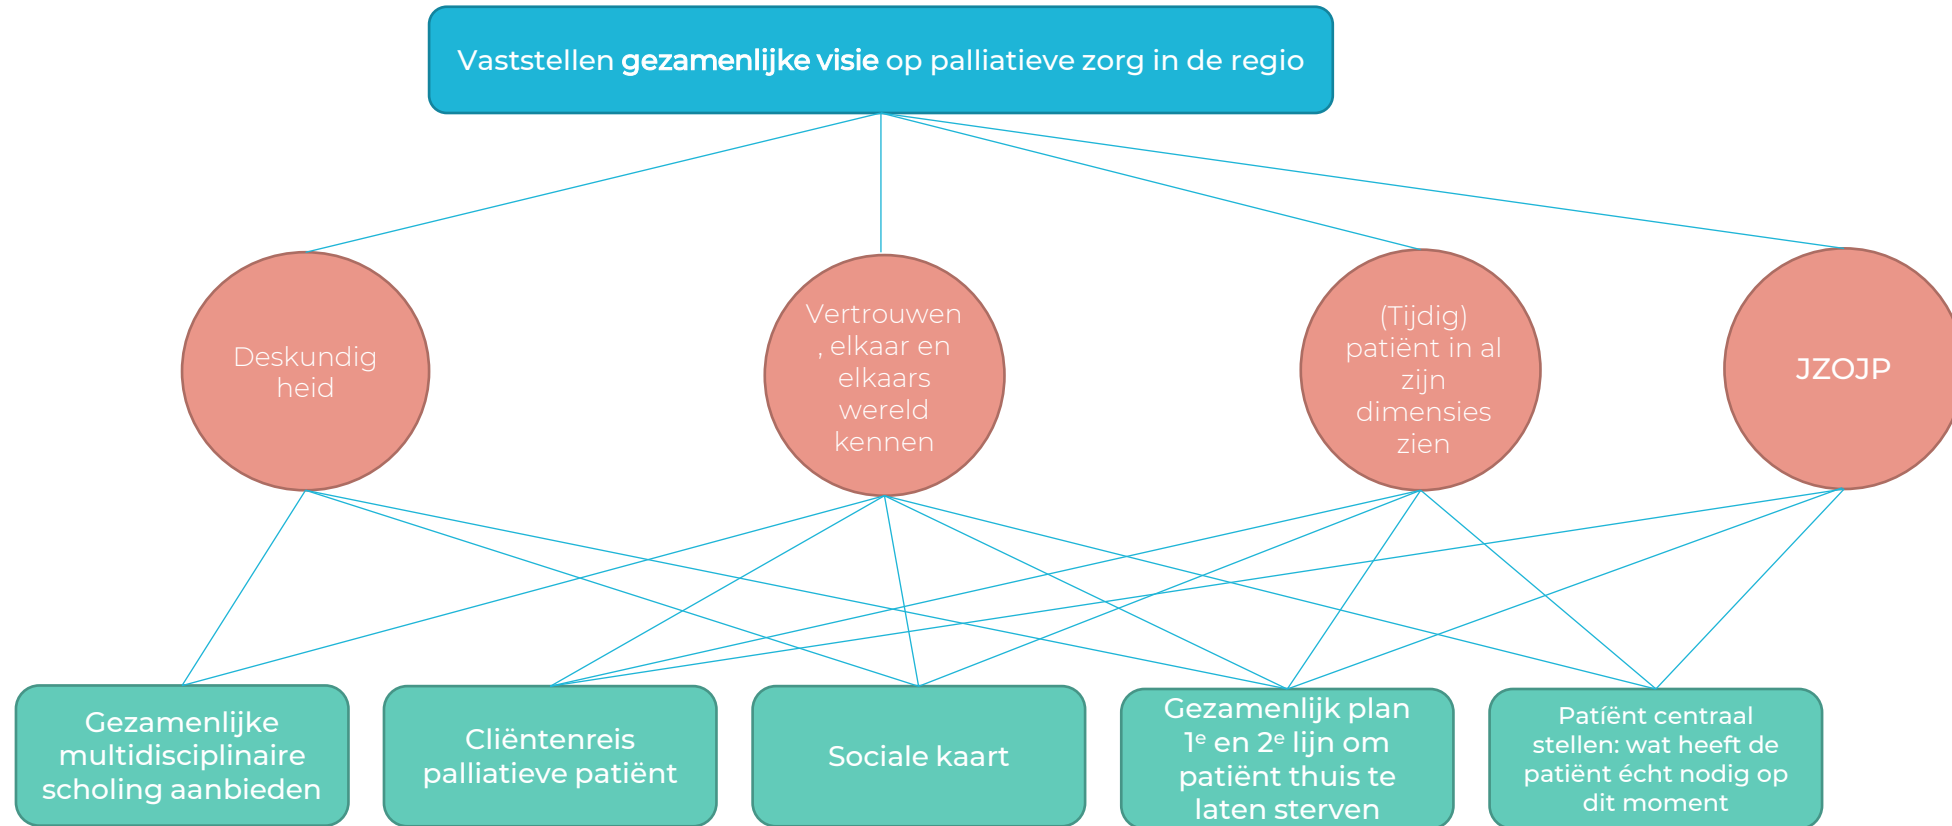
Vaststellen **gezamenlijke visie** op palliatieve zorg in de regio

Deskundig heid

Vertrouwen , elkaar en elkaars wereld kennen

(Tijdig) patiënt in al zijn dimensies zien

JZOJP

Gezamenlijke multidisciplinaire scholing aanbieden

Cliëntenreis palliatieve patiënt

Sociale kaart

Gezamenlijk plan $1^e$ en $2^e$ lijn om patiënt thuis te laten sterven

Patíënt centraal stellen: wat heeft de patiënt écht nodig op dit moment